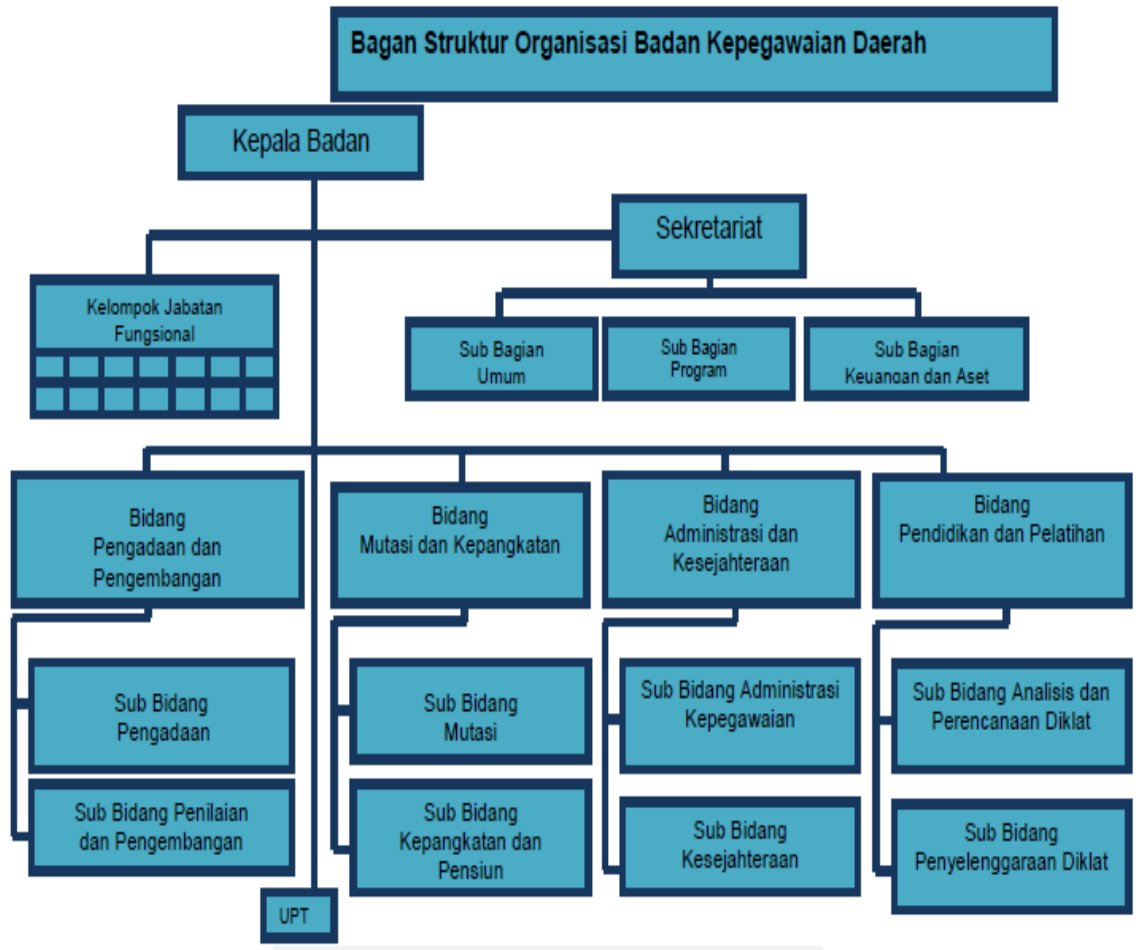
Bagan Struktur Organisasi Badan Kepegawaian Daerah

Kepala Badan

Sekretariat

Kelompok Jabatan Fungsional

Sub Bagian Umum

Sub Bagian Program

Sub Bagian Keuangan dan Aset

Bidang Pengadaan dan Pengembangan

Bidang Mutasi dan Kepangkatan

Bidang Administrasi dan Kesejahteraan

Bidang Pendidikan dan Pelatihan

Sub Bidang Pengadaan

Sub Bidang Mutasi

Sub Bidang Administrasi Kepegawaian

Sub Bidang Analisis dan Perencanaan Diklat

Sub Bidang Penilaian dan Pengembangan

Sub Bidang Kepangkatan dan Pensiun

Sub Bidang Kesejahteraan

Sub Bidang Penyelenggaraan Diklat

UPT